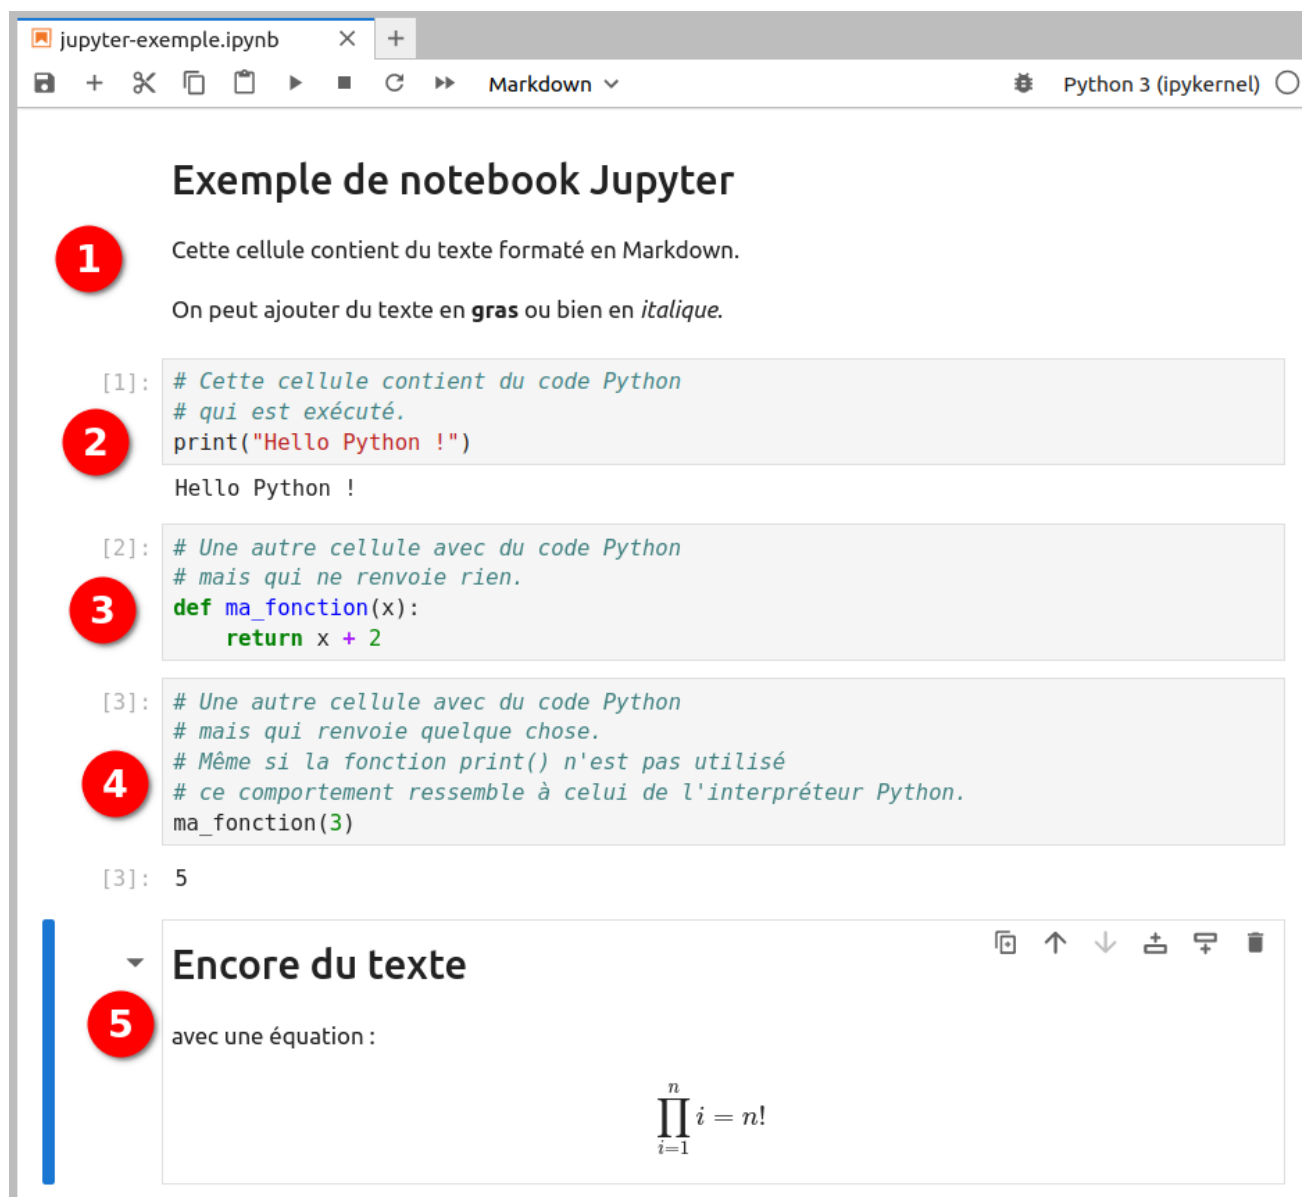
jupyter-exemple.ipynb ✕ +

Markdown

Python 3 (ipykernel)

Exemple de notebook Jupyter

1

Cette cellule contient du texte formaté en Markdown.

On peut ajouter du texte en **gras** ou bien en *italique*.

[1]: # Cette cellule contient du code Python
# qui est exécuté.
print("Hello Python !")

2

Hello Python !

[2]: # Une autre cellule avec du code Python
# mais qui ne renvoie rien.
def ma_fonction(x):
    return x + 2

3

[3]: # Une autre cellule avec du code Python
# mais qui renvoie quelque chose.
# Même si la fonction print() n'est pas utilisé
# ce comportement ressemble à celui de l'interpréteur Python.
ma_fonction(3)

4

[3]: 5

Encore du texte

5

avec une équation :

$\prod_{i=1}^{n} i = n!$